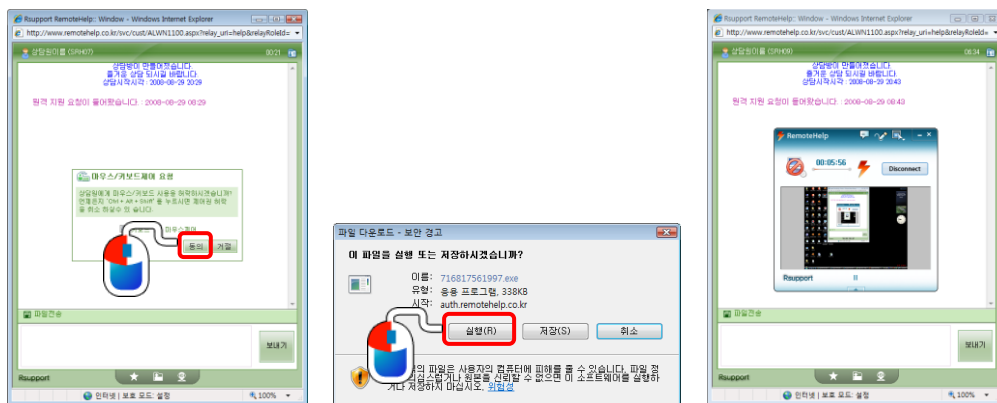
Rsupport RemoteHelp: Window - Windows Internet Explorer
http://www.remotehelp.co.kr/svc/cust/ALWN1100.aspx?relay_uri=help&relayRoleId=
상담원이름 (SRH07)
00:21
상담방이 만들어졌습니다.
즐거운 상담 되시길 바랍니다.
상담시작시각 : 2008-08-29 20:29
원격 지원 요청이 들어왔습니다. 2008-08-29 08:29
마우스/키보드제어 요청
상담원에게 마우스/키보드 사용을 허락하시겠습니까?
언제든지 "Ctrl + Alt + Shift" 를 누르시면 제어권 허락을 취소 하실 수 있습니다.
마우스제어
동의
거절
파일전송
보내기
Rsupport
인터넷 | 보호 모드: 설정
100%

파일 다운로드 - 보안 경고
이 파일을 실행 또는 저장하시겠습니까?
이름: 716817561997.exe
유형: 응용 프로그램, 338KB
시작: auth.remotehelp.co.kr
실행(R)
저장(S)
취소
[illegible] 파일은 사용자의 컴퓨터에 피해를 줄 수 있습니다. 파일 정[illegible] 신뢰할 수 없으면 이 소프트웨어를 실행하거나 저장하지 마십시오. 위험성

Rsupport RemoteHelp: Window - Windows Internet Explorer
http://www.remotehelp.co.kr/svc/cust/ALWN1100.aspx?relay_uri=help&relayRoleId=
상담원이름 (SRH09)
00:34
상담방이 만들어졌습니다.
즐거운 상담 되시길 바랍니다.
상담시작시각 : 2008-08-29 20:43
원격 지원 요청이 들어왔습니다. 2008-08-29 08:43
RemoteHelp
00:05:56
Disconnect
Rsupport
파일전송
보내기
Rsupport
인터넷 | 보호 모드: 설정
100%